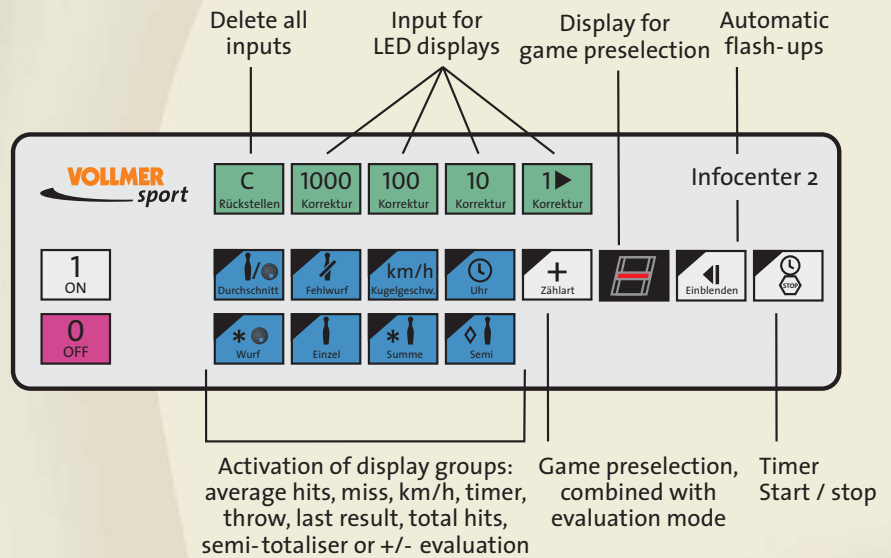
Delete all inputs

Input for LED displays

Display for game preselection

Automatic flash-ups

VOLLMER sport

C
Rückstellen

1000
Korrektur

100
Korrektur

10
Korrektur

1▶
Korrektur

Infocenter 2

1
ON

0
OFF

Durchschnitt

Fehlwurf

km/h
Kugelgeschw.

Uhr

+
Zählart

Einblenden

STOP

Wurf

Einzel

Summe

Semi

Activation of display groups: average hits, miss, km/h, timer, throw, last result, total hits, semi-totaliser or +/- evaluation

Game preselection, combined with evaluation mode

Timer Start / stop